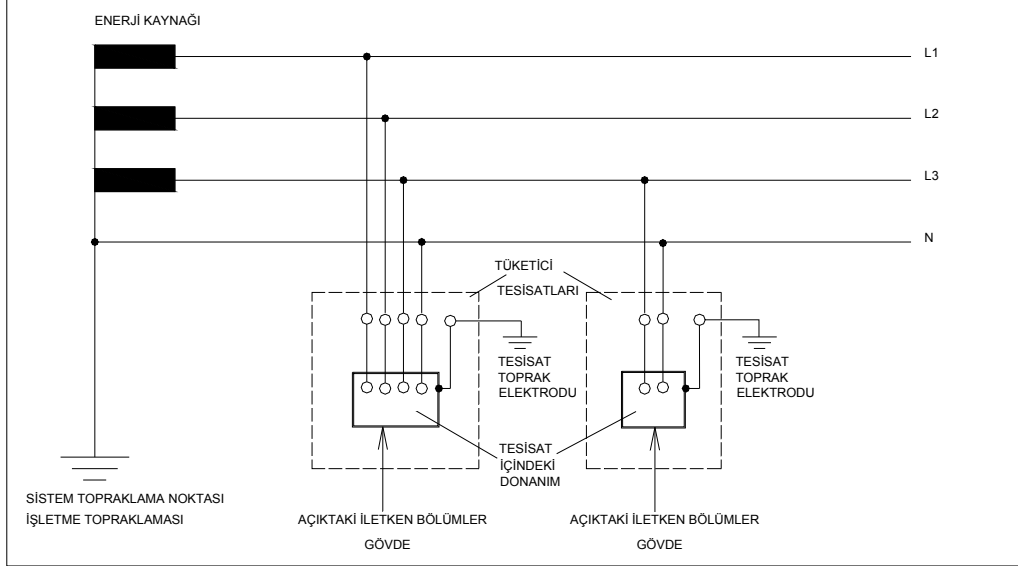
ENERJİ KAYNAĞI

L1

L2

L3

N

TÜKETİCİ
TESİSATLARI

TESİSAT
TOPRAK
ELEKTRODU

TESİSAT
TOPRAK
ELEKTRODU

TESİSAT
İÇİNDEKİ
DONANIM

SİSTEM TOPRAKLAMA NOKTASI
İŞLETME TOPRAKLAMASI

AÇIKTAKİ İLETKEN BÖLÜMLER
GÖVDE

AÇIKTAKİ İLETKEN BÖLÜMLER
GÖVDE